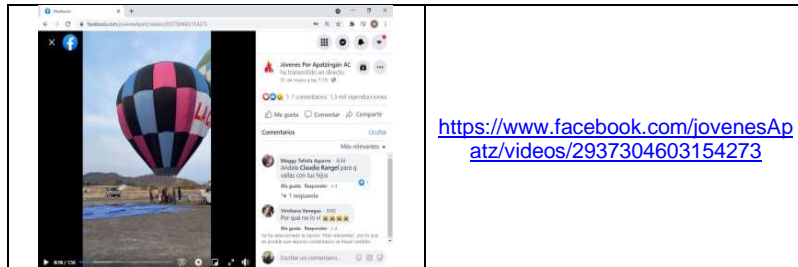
| | |
|---|---|
| Facebook<br>facebook.com/jovenesApatz/videos/2937304603154273<br>Jóvenes Por Apatzingán AC<br>ha transmitido en directo.<br>31 de mayo a las 7:19<br>17 comentarios 1,3 mil reproducciones<br>Me gusta Comentar Compartir<br>Comentarios Ocultar<br>Más relevantes<br>Maggy Tafolla Aguirre<br>Ándale Claudia Rangel para q vallas con tus hijos<br>Me gusta Responder<br>1 respuesta<br>Viridiana Venegas<br>Por qué no lo vi<br>Me gusta Responder<br>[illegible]<br>Escribe un comentario...<br>0:18 / 1:56 | https://www.facebook.com/jovenesApatz/videos/2937304603154273 |